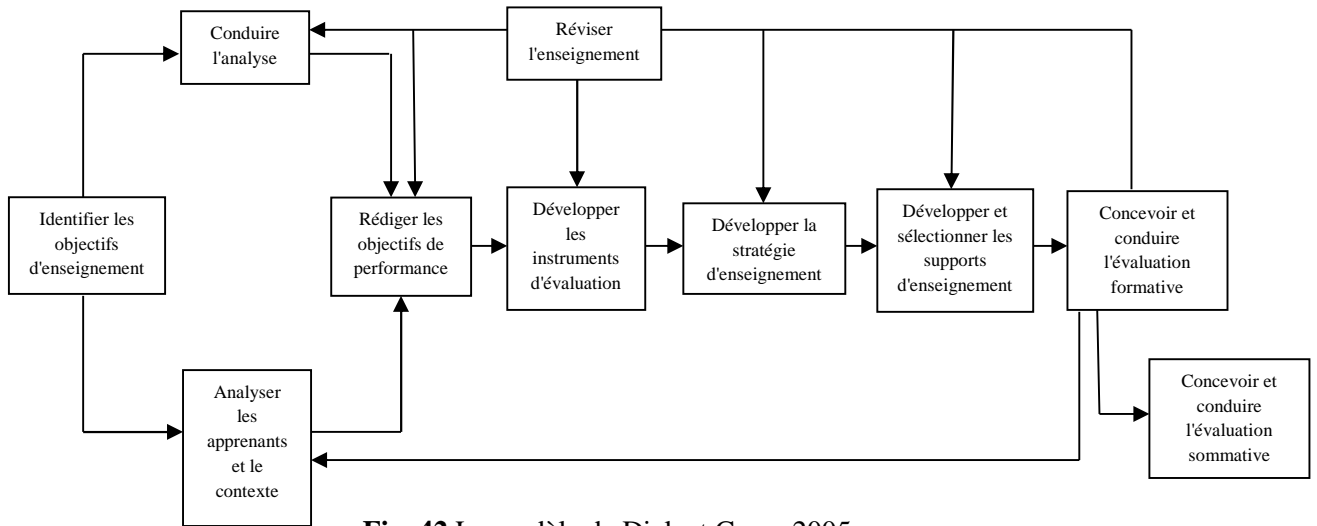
Conduire l'analyse

Réviser l'enseignement

Identifier les objectifs d'enseignement

Rédiger les objectifs de performance

Développer les instruments d'évaluation

Développer la stratégie d'enseignement

Développer et sélectionner les supports d'enseignement

Concevoir et conduire l'évaluation formative

Analyser les apprenants et le contexte

Concevoir et conduire l'évaluation sommative

Fig. 42 Le modèle de Dick et Carey 2005